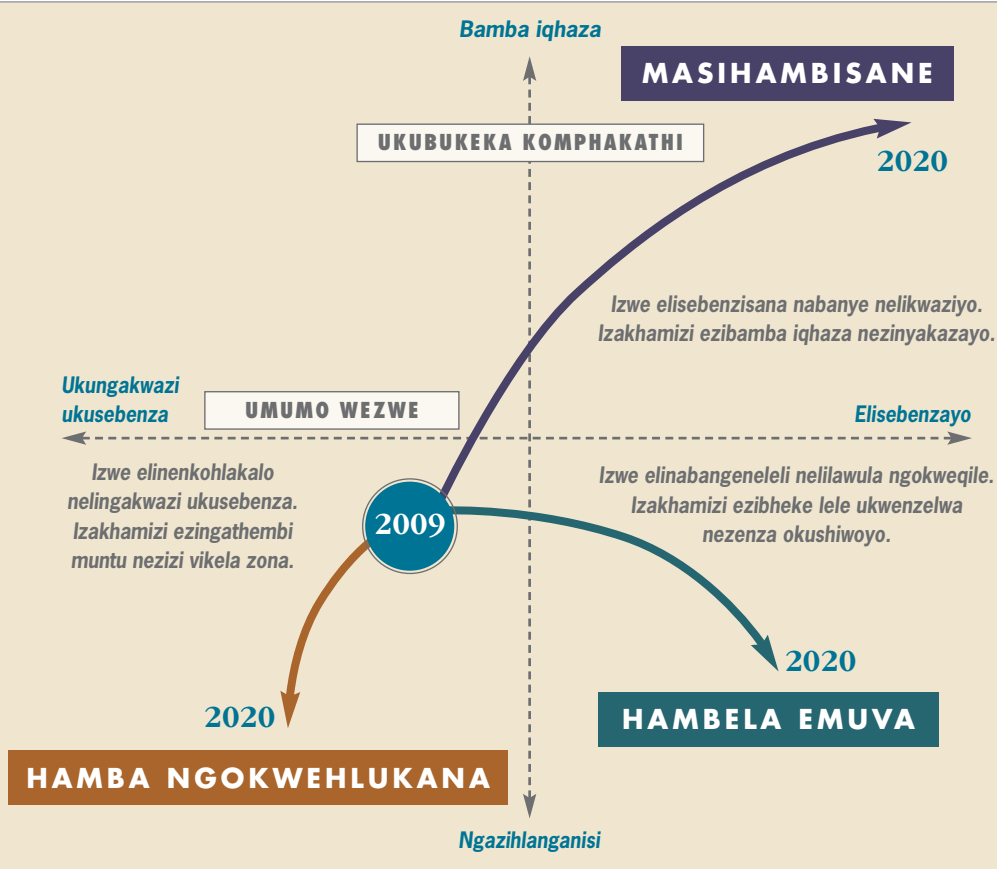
Bamba iqhaza

MASIHAMBISANE

UKUBUKEKA KOMPHAKATHI

2020

Izwe elisebenzisana nabanye nelikwaziyo. Izakhamizi ezibamba iqhaza nezinyakazayo.

Ukungakwazi ukusebenza

UMUMO WEZWE

Elisebenzayo

Izwe elinenkohlakalo nelingakwazi ukusebenza. Izakhamizi ezingathembi muntu nezizi vikela zona.

2009

Izwe elinabangeneleli nelilawula ngokweqile. Izakhamizi ezibheke lele ukwenzelwa nezenza okushiwoyo.

2020

2020

HAMBELA EMUVA

HAMBA NGOKWEHLUKANA

Ngazihlanganisi